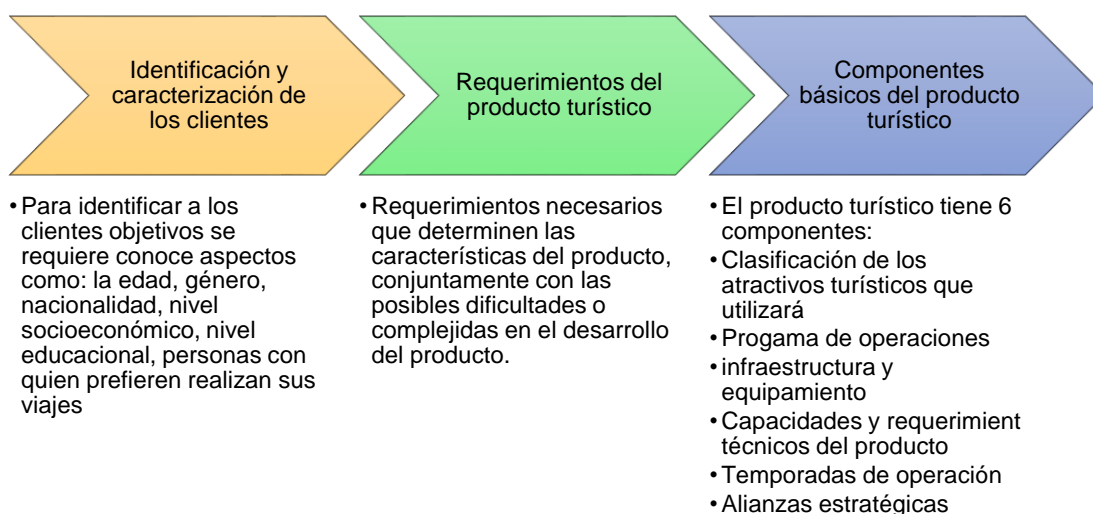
Identificación y caracterización de los clientes

Requerimientos del producto turístico

Componentes básicos del producto turístico

• Para identificar a los clientes objetivos se requiere conoce aspectos como: la edad, género, nacionalidad, nivel socioeconómico, nivel educacional, personas con quien prefieren realizan sus viajes

• Requerimientos necesarios que determinen las características del producto, conjuntamente con las posibles dificultades o complejidas en el desarrollo del producto.

• El producto turístico tiene 6 componentes:
• Clasificación de los atractivos turísticos que utilizará
• Progama de operaciones
• infraestructura y equipamiento
• Capacidades y requerimient técnicos del producto
• Temporadas de operación
• Alianzas estratégicas